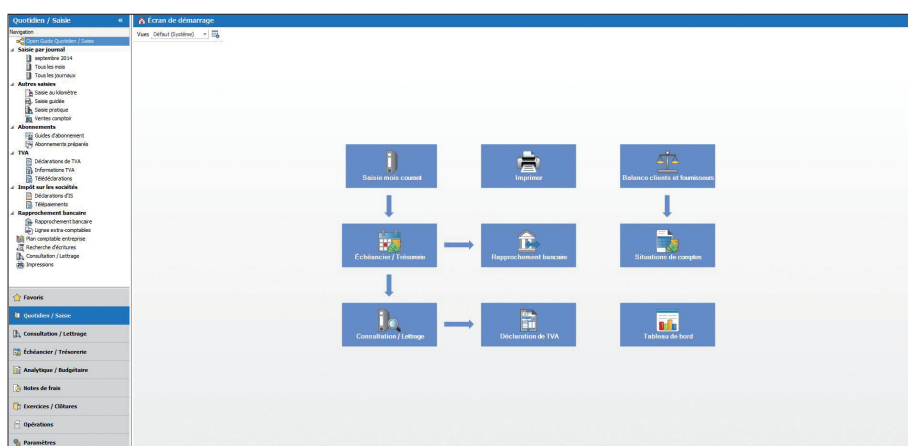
Quotidien / Saisie
Ecran de démarrage
Vues Défaut (Système)

Navigation
Open Guide Quotidien / Saisie
Saisie par journal
septembre 2014
Tous les mois
Tous les journaux
Autres saisies
Saisie au kilomètre
Saisie guidée
Saisie pratique
Ventes comptoir
Abonnements
Guides d'abonnement
Abonnements préparés
TVA
Déclarations de TVA
Informations TVA
Télédéclarations
Impôt sur les sociétés
Déclarations d'IS
Télépaiements
Rapprochement bancaire
Rapprochement bancaire
Lignes extra-comptables
Plan comptable entreprise
Recherche d'écritures
Consultation / Lettrage
Impressions

Favoris
Quotidien / Saisie
Consultation / Lettrage
Échéancier / Trésorerie
Analytique / Budgétaire
Notes de frais
Exercices / Clôtures
Opérations
Paramètres

Saisie mois courant
Imprimer
Balance clients et fournisseurs
Échéancier / Trésorerie
Rapprochement bancaire
Situations de comptes
Consultation / Lettrage
Déclaration de TVA
Tableau de bord